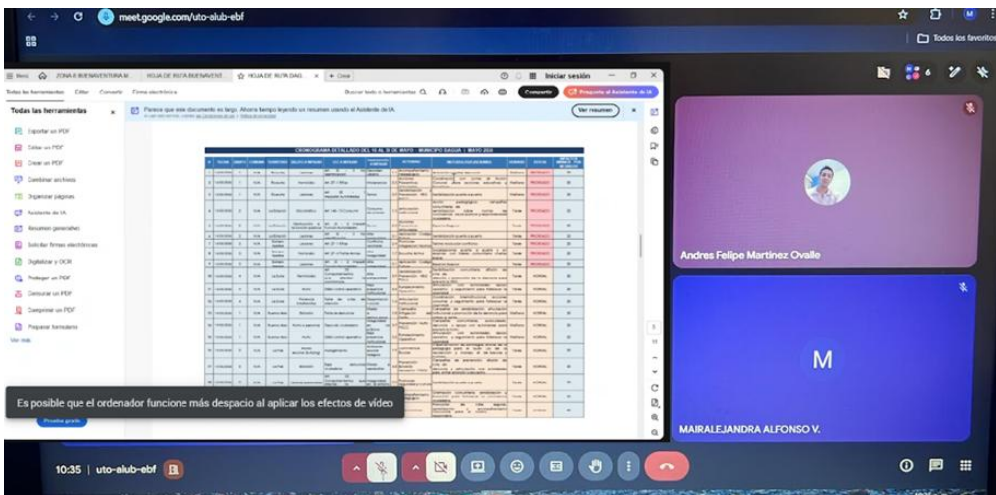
meet.google.com/uto-alub-ebf

Todos los favoritos

ZONA E BUENAVENTURA AL | HOJA DE RUTA BUENAVENT | HOJA DE RUTA DAG | + Crear

Iniciar sesión

Todas las herramientas | Editar | Convertir | Firma electrónica

Buscar texto o herramientas

Compartir

Pregunte al Asistente de IA

Todas las herramientas

Exportar un PDF
Editar un PDF
Crear un PDF
Combinar archivos
Organizar páginas
Asistente de IA
Resumen generativo
Solicitar firmas electrónicas
Digitalizar y OCR
Proteger un PDF
Censurar un PDF
Comprimir un PDF
Preparar formulario
Ver más

Parece que este documento es largo. Ahorre tiempo leyendo un resumen usando el Asistente de IA.

Ver resumen

CRONOGRAMA DETALLADO DEL 10 AL 31 DE MAYO - MUNICIPIO DAGUA | MAYO 2025

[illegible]

Es posible que el ordenador funcione más despacio al aplicar los efectos de vídeo

Andres Felipe Martinez Ovalle

M

MAIRALEJANDRA ALFONSO V.

10:35 | uto-alub-ebf